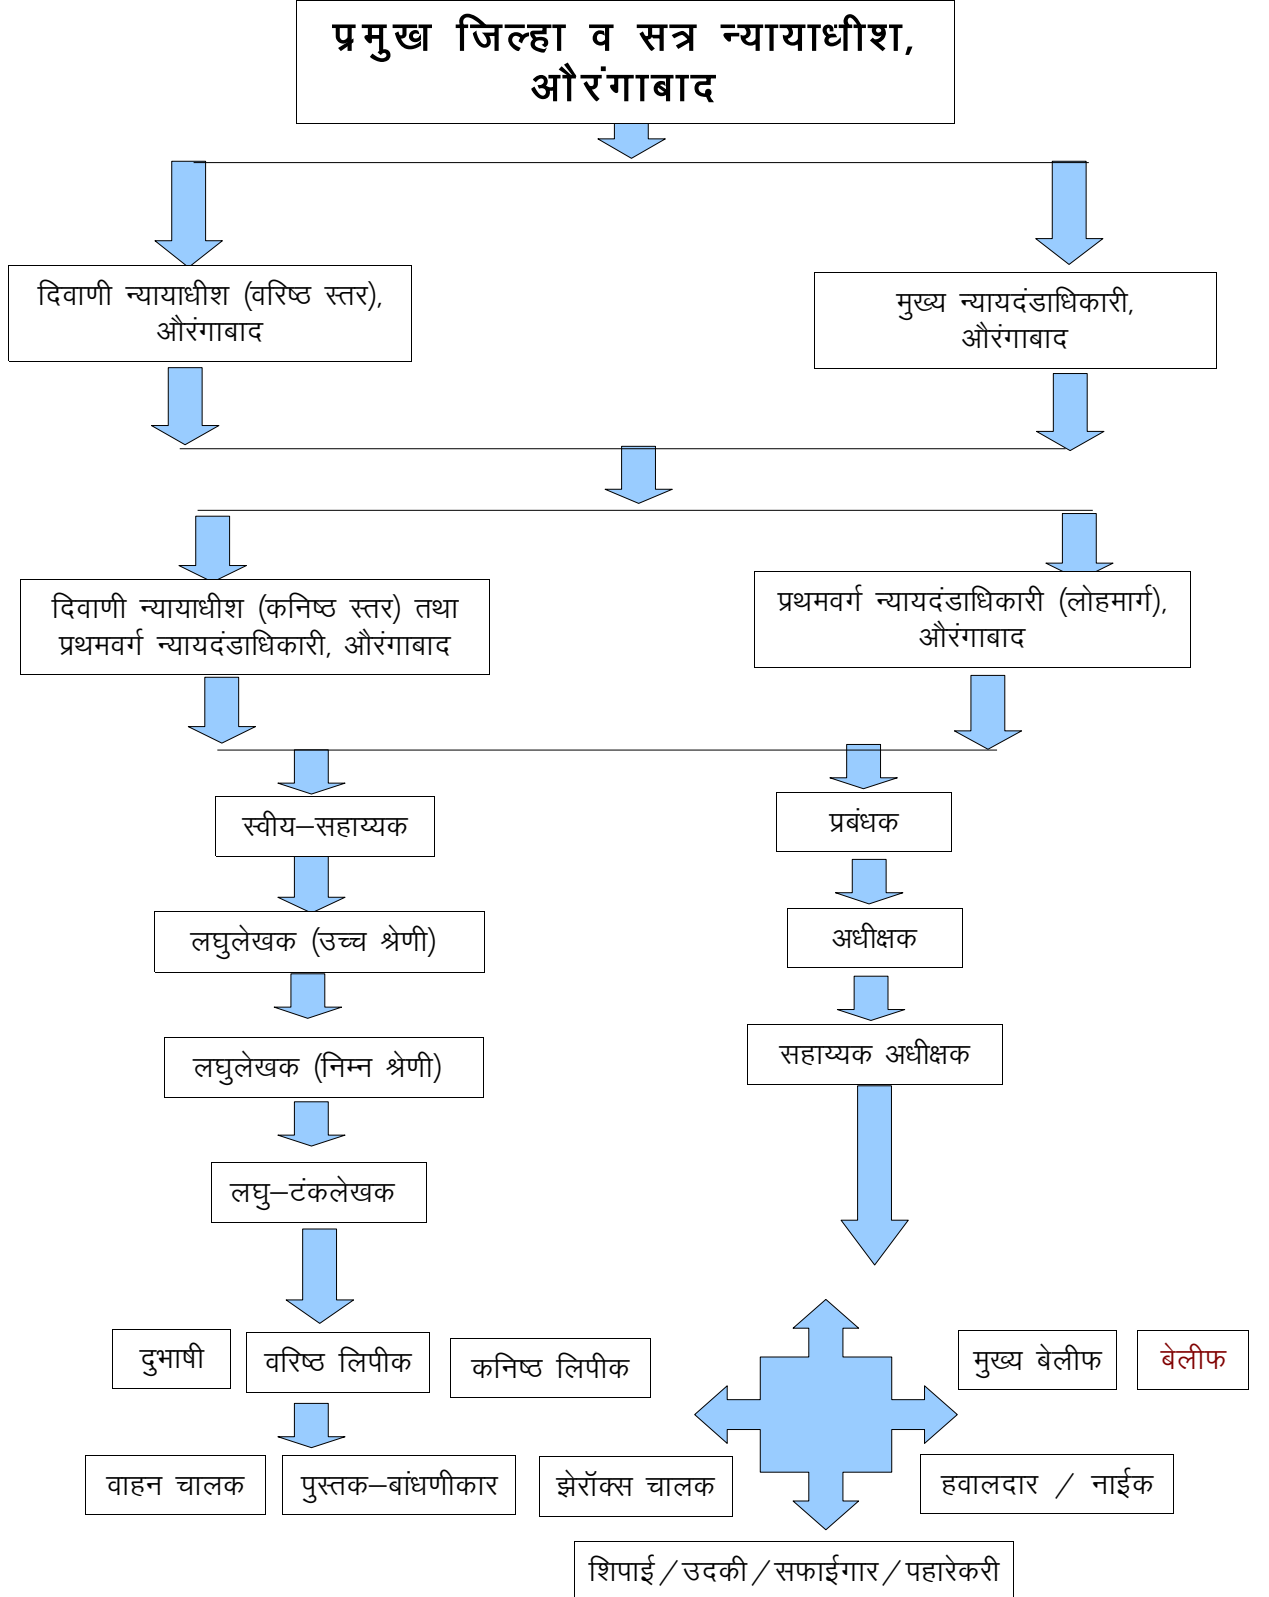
प्रमुख जिल्हा व सत्र न्यायाधीश, औरंगाबाद

दिवाणी न्यायाधीश (वरिष्ठ स्तर), औरंगाबाद

मुख्य न्यायदंडाधिकारी, औरंगाबाद

दिवाणी न्यायाधीश (कनिष्ठ स्तर) तथा प्रथमवर्ग न्यायदंडाधिकारी, औरंगाबाद

प्रथमवर्ग न्यायदंडाधिकारी (लोहमार्ग), औरंगाबाद

स्वीय–सहाय्यक

प्रबंधक

लघुलेखक (उच्च श्रेणी)

अधीक्षक

लघुलेखक (निम्न श्रेणी)

सहाय्यक अधीक्षक

लघु–टंकलेखक

दुभाषी

वरिष्ठ लिपीक

कनिष्ठ लिपीक

मुख्य बेलीफ

बेलीफ

वाहन चालक

पुस्तक–बांधणीकार

झेरॉक्स चालक

हवालदार / नाईक

शिपाई / उदकी / सफाईगार / पहारेकरी